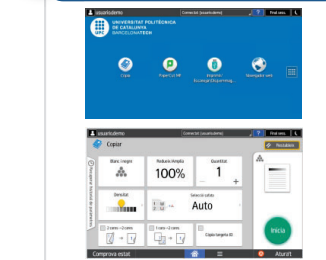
usuariodemo
Connectat (usuariodemo)
Final sess.

UNIVERSITAT POLITÈCNICA DE CATALUNYA
BARCELONATECH
UPC

Copiar
PaperCut MF
Imprimir Escaneja (Papercut...)
Navegador web

usuariodemo
Connectat (usuariodemo)
Final sess.

Copiar
Plantilles

Blanc i negre
Reducció /Amplia
100%
Quantitat
1

Densitat
Selecció safata
Auto

1 cara→2 cares
1 cara→2 cares
Copia targeta ID

Inicia

Comprova estat
Aturar